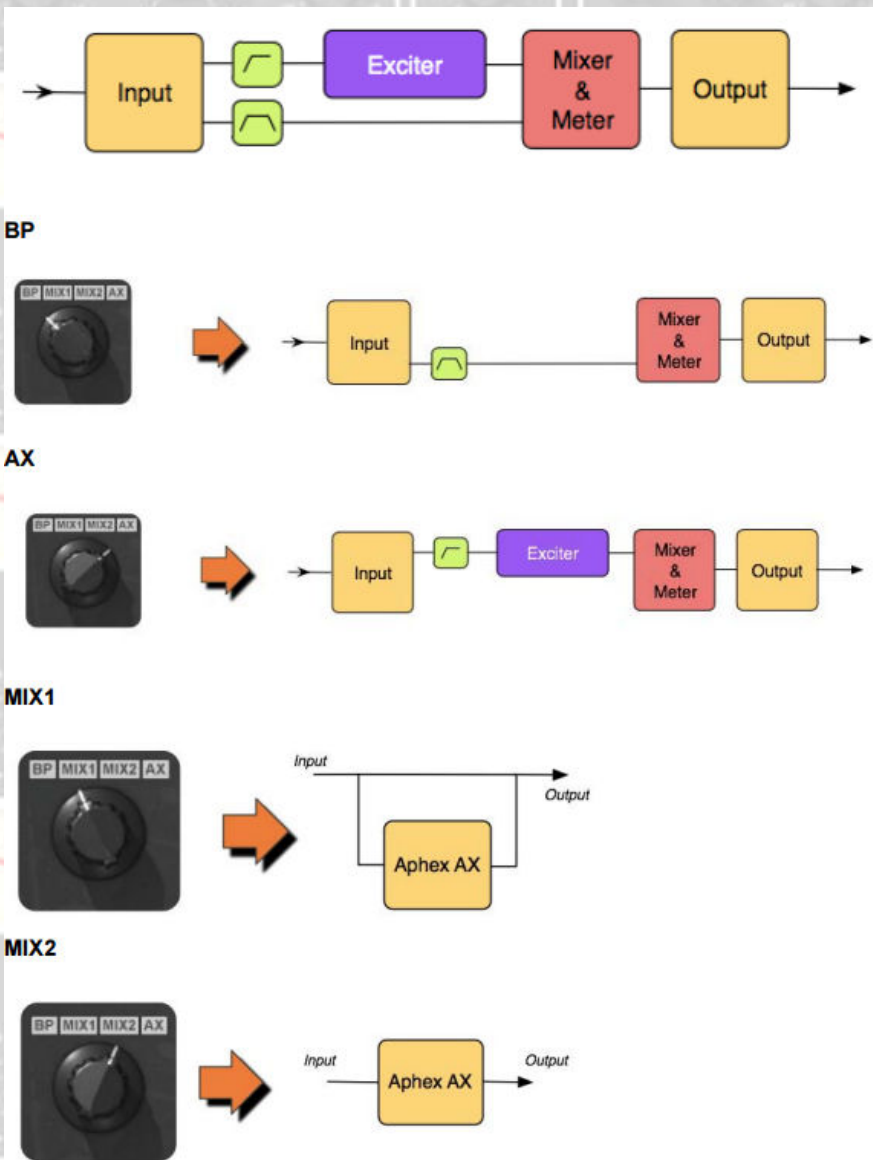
Input
Exciter
Mixer & Meter
Output

BP

BP MIX1 MIX2 AX

Input
Mixer & Meter
Output

AX

BP MIX1 MIX2 AX

Input
Exciter
Mixer & Meter
Output

MIX1

BP MIX1 MIX2 AX

Input
Output
Aphex AX

MIX2

BP MIX1 MIX2 AX

Input
Aphex AX
Output